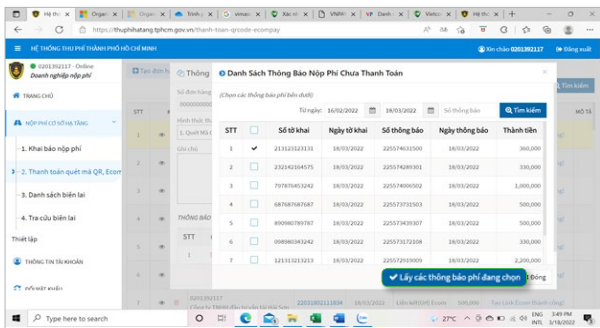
Hệ thố
Orga
Orga
Trình
vimas
Xác nh
VNPRI
Danh
Vietco
Hệ thố

https://thuphihatang.tphcm.gov.vn/thanh-toan-qrcode-ecompay

HỆ THỐNG THU PHÍ THÀNH PHỐ HỒ CHÍ MINH

Xin chào 0201392117
Đăng xuất

0201392117 - Online
Doanh nghiệp nộp phí

TRANG CHỦ

NỘP PHÍ CƠ SỞ HẠ TẦNG

1. Khai báo nộp phí

2. Thanh toán quét mã QR, Ecom

3. Danh sách biên lai

4. Tra cứu biên lai

Thiết lập

THÔNG TIN TÀI KHOẢN

ĐỔI MẬT KHẨU

Tạo đơn
Thông
Số đơn hàng
1. Quét Mã
Ghi chú
THÔNG BÁO
STT
Tìm kiếm
STT
MÃ TÀ

Danh Sách Thông Báo Nộp Phí Chưa Thanh Toán

(Chọn các thông báo phí bên dưới)

Từ ngày: 16/02/2022
19/03/2022
Số thông báo
Tìm kiếm

| STT | | Số tờ khai | Ngày tờ khai | Số thông báo | Ngày thông báo | Thành tiền |
|---|---|---|---|---|---|---|
| 1 | ✔ | 213123123131 | 18/03/2022 | 225574631500 | 18/03/2022 | 300,000 |
| 2 | | 232142154575 | 18/03/2022 | 225574289301 | 18/03/2022 | 600,000 |
| 3 | | 797875453242 | 18/03/2022 | 225574006502 | 18/03/2022 | 900,000 |
| 4 | | 687687687687 | 18/03/2022 | 225573731503 | 18/03/2022 | 500,000 |
| 5 | | 890980789787 | 18/03/2022 | 225573439307 | 18/03/2022 | 800,000 |
| 6 | | 098980343242 | 18/03/2022 | 225573172108 | 18/03/2022 | 1,100,000 |
| 7 | | 121313123123 | 18/03/2022 | 225572059009 | 18/03/2022 | 2,200,000 |

Lấy các thông báo phí đang chọn
Đóng

0201392117
Điện tử TNHH đầu tư sản tổ chức Sản
225580111834
18/03/2022
Tạo Link Ecom thành công

Type here to search
27°C
ENG INTL
3:49 PM 3/18/2022